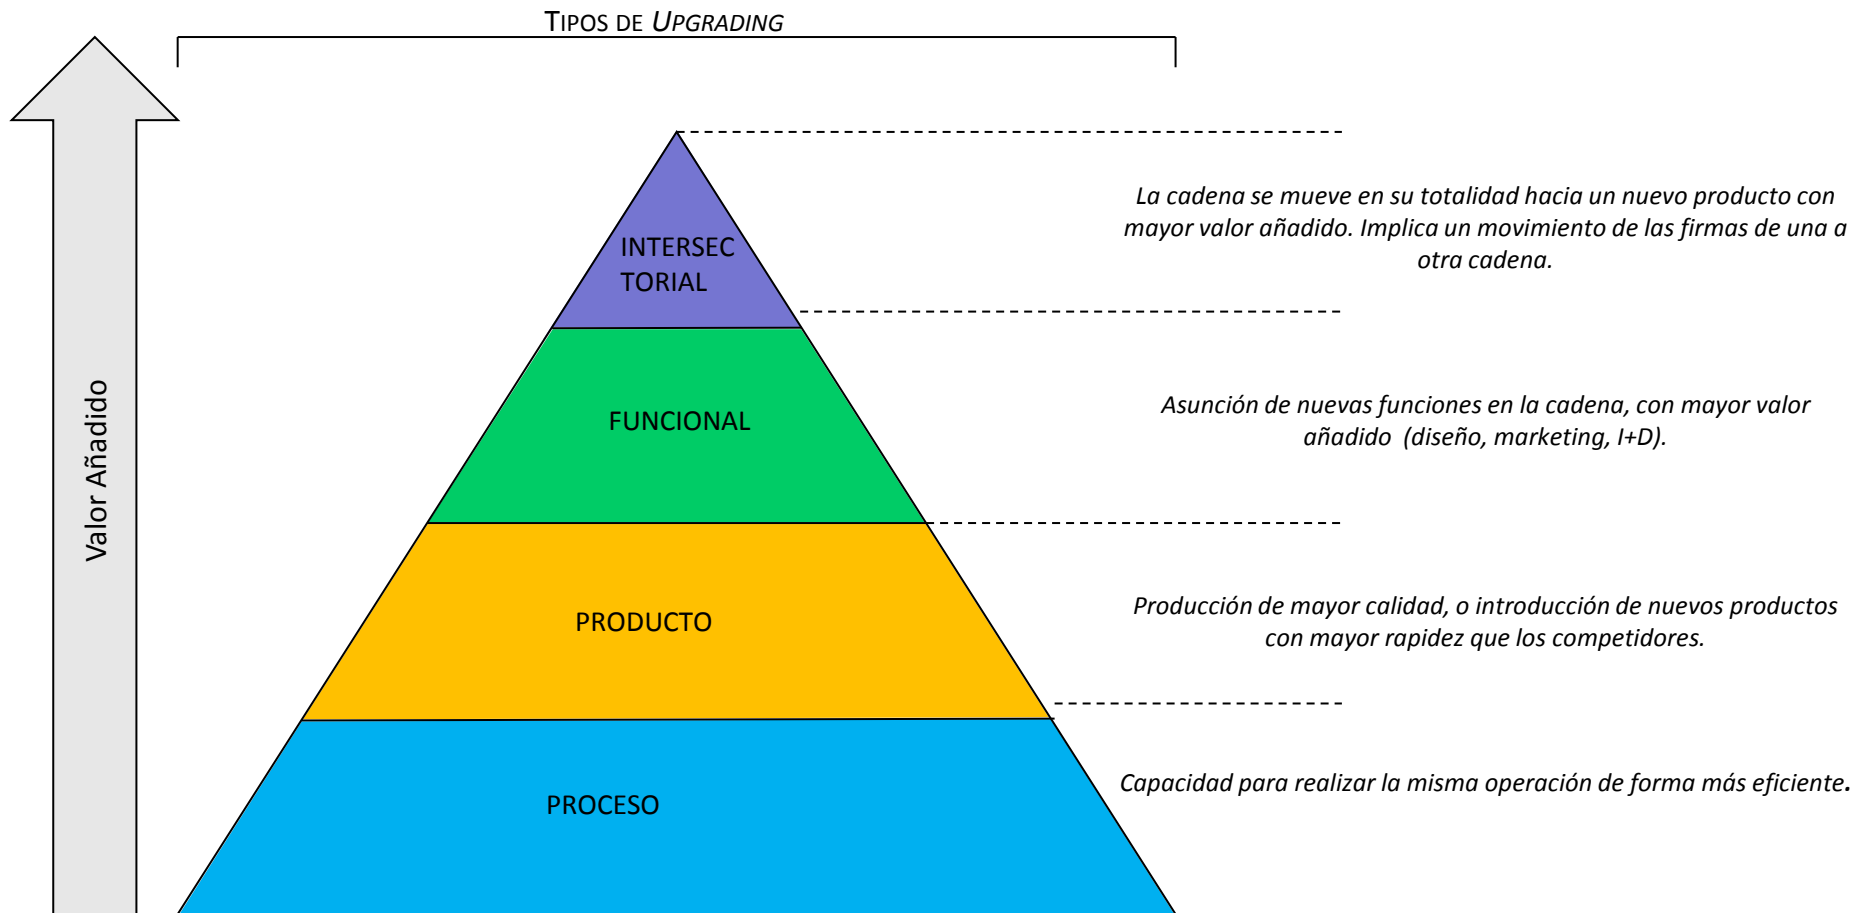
Tipos de *Upgrading*

Valor Añadido

INTERSEC TORIAL

La cadena se mueve en su totalidad hacia un nuevo producto con mayor valor añadido. Implica un movimiento de las firmas de una a otra cadena.

FUNCIONAL

Asunción de nuevas funciones en la cadena, con mayor valor añadido (diseño, marketing, I+D).

PRODUCTO

Producción de mayor calidad, o introducción de nuevos productos con mayor rapidez que los competidores.

PROCESO

Capacidad para realizar la misma operación de forma más eficiente.